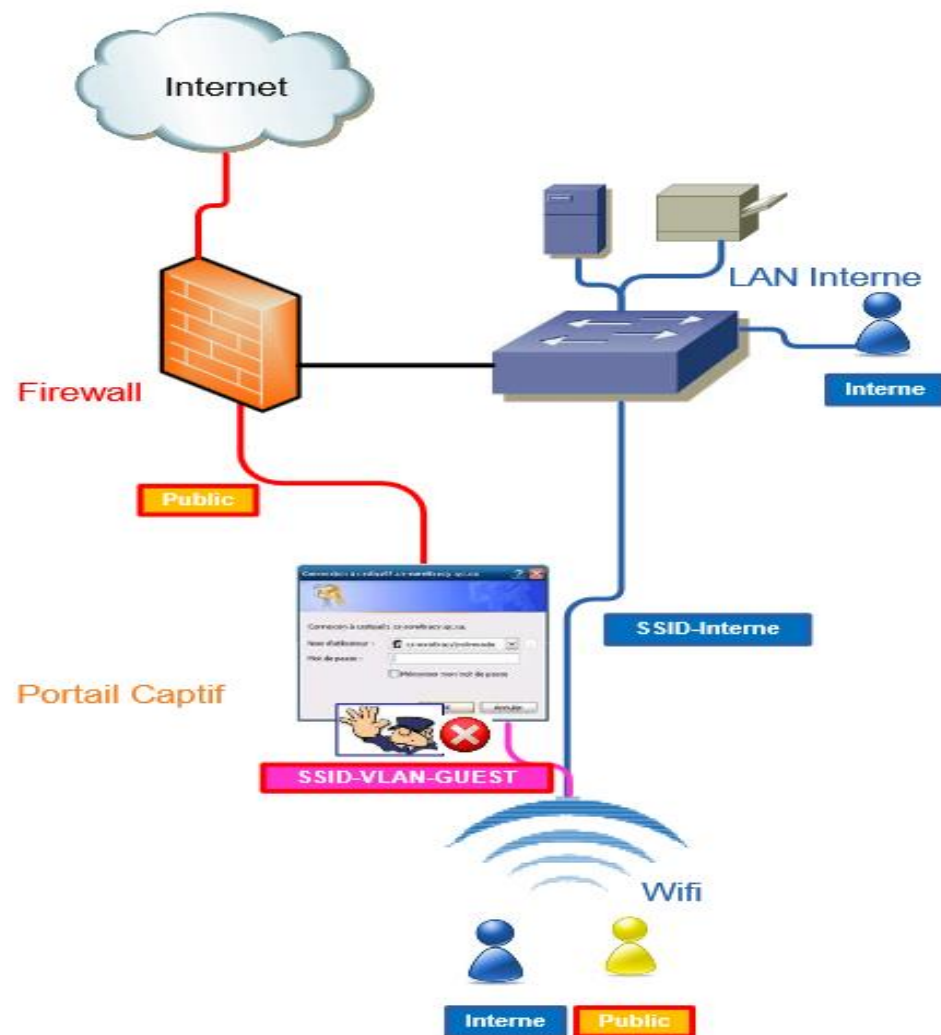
Internet

LAN Interne

Firewall

Interne

Public

Connexion à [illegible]

Connexion à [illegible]

Nom d'utilisateur :

Mot de passe :

Mémoriser mon mot de passe

Annuler

SSID-Interne

Portail Captif

SSID-VLAN-GUEST

Wifi

Interne

Public